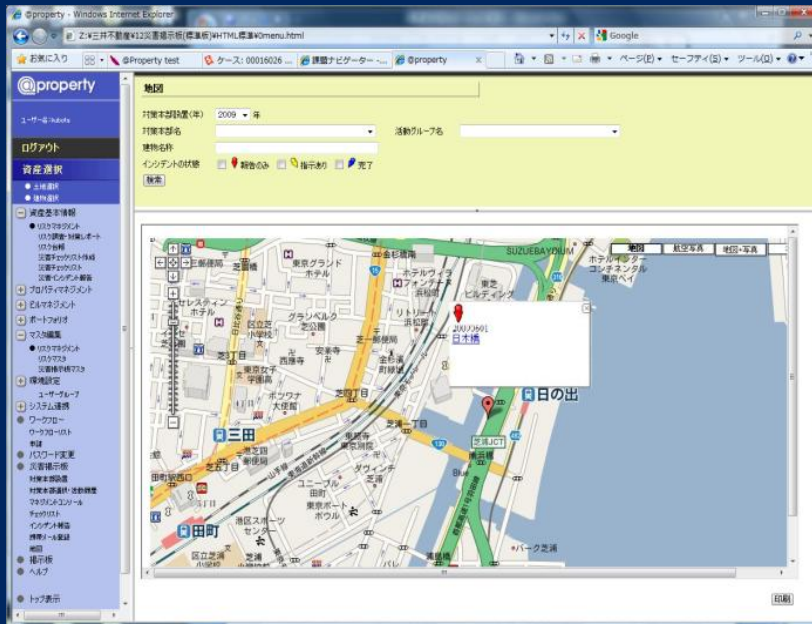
@property - Windows Internet Explorer

Z:¥三井不動産¥12災害掲示板(標準版)¥HTML標準¥0menu.html

Google

お気に入り

@Property test

ケース: 00016026 ...

課題ナビゲーター -...

@property

ページ(P)▾ セーフティ(S)▾ ツール(O)▾

@property

ユーザー名:Kubota

ログアウト

資産選択

● 土地選択
● 建物選択

資産基本情報
● リスクマネジメント
リスク調整・対策レポート
リスク台帳
災害チェックリスト作成
災害チェックリスト
災害・インシデント報告

プロパティマネジメント
ビルマネジメント
ポートフォリオ
マスタ編集
● リスクマネジメント
リスクマスタ
災害種別等マスタ

環境設定
ユーザーグループ

システム連携
● ワークフロー
ワークフローリスト
申請
● パスワード変更
● 災害掲示板
対策本部設置
対策本部選択・活動開始
マネジメントコンソール
チェックリスト
インシデント報告
携帯メール登録
地図
● 掲示板
● ヘルプ

● トップ表示

地図

対策本部設置(年) 2009 年
対策本部名
活動グループ名
建物名称
インシデントの状態 報告のみ 指示あり 完了
検索

地図 航空写真 地図+写真

20090601
日本橋

SUZUEBAYDIUM
ホテルインターコンチネンタル東京ベイ
東京グランドホテル
ホテルヴィラフォンテーヌ浜松町
東芝ビルディング
三田
芝五丁目
田町
日の出
芝浦JCT
東京ポートボウル
港区スポーツセンター
ダヴィンチ芝浦
グラバルベルク芝公園
東京女子学園高
芝公園
芝浦一丁目
パーク芝浦
芝大門

印刷